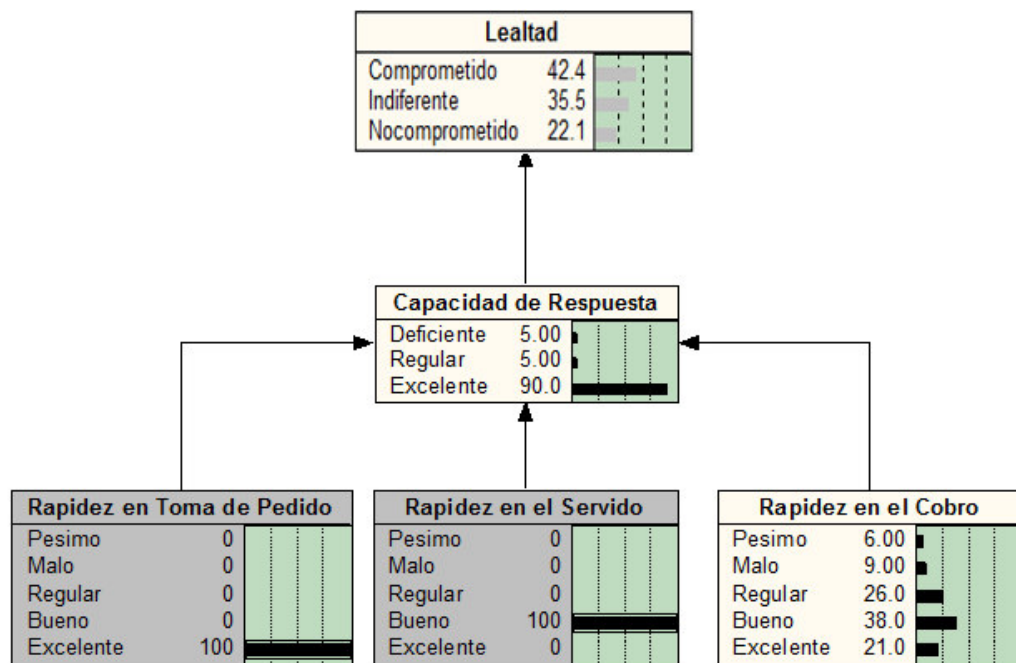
| Lealtad | |
|---|---|
| Comprometido | 42.4 |
| Indiferente | 35.5 |
| Nocomprometido | 22.1 |

| Capacidad de Respuesta | |
|---|---|
| Deficiente | 5.00 |
| Regular | 5.00 |
| Excelente | 90.0 |

| Rapidez en Toma de Pedido | |
|---|---|
| Pesimo | 0 |
| Malo | 0 |
| Regular | 0 |
| Bueno | 0 |
| Excelente | 100 |

| Rapidez en el Servido | |
|---|---|
| Pesimo | 0 |
| Malo | 0 |
| Regular | 0 |
| Bueno | 100 |
| Excelente | 0 |

| Rapidez en el Cobro | |
|---|---|
| Pesimo | 6.00 |
| Malo | 9.00 |
| Regular | 26.0 |
| Bueno | 38.0 |
| Excelente | 21.0 |